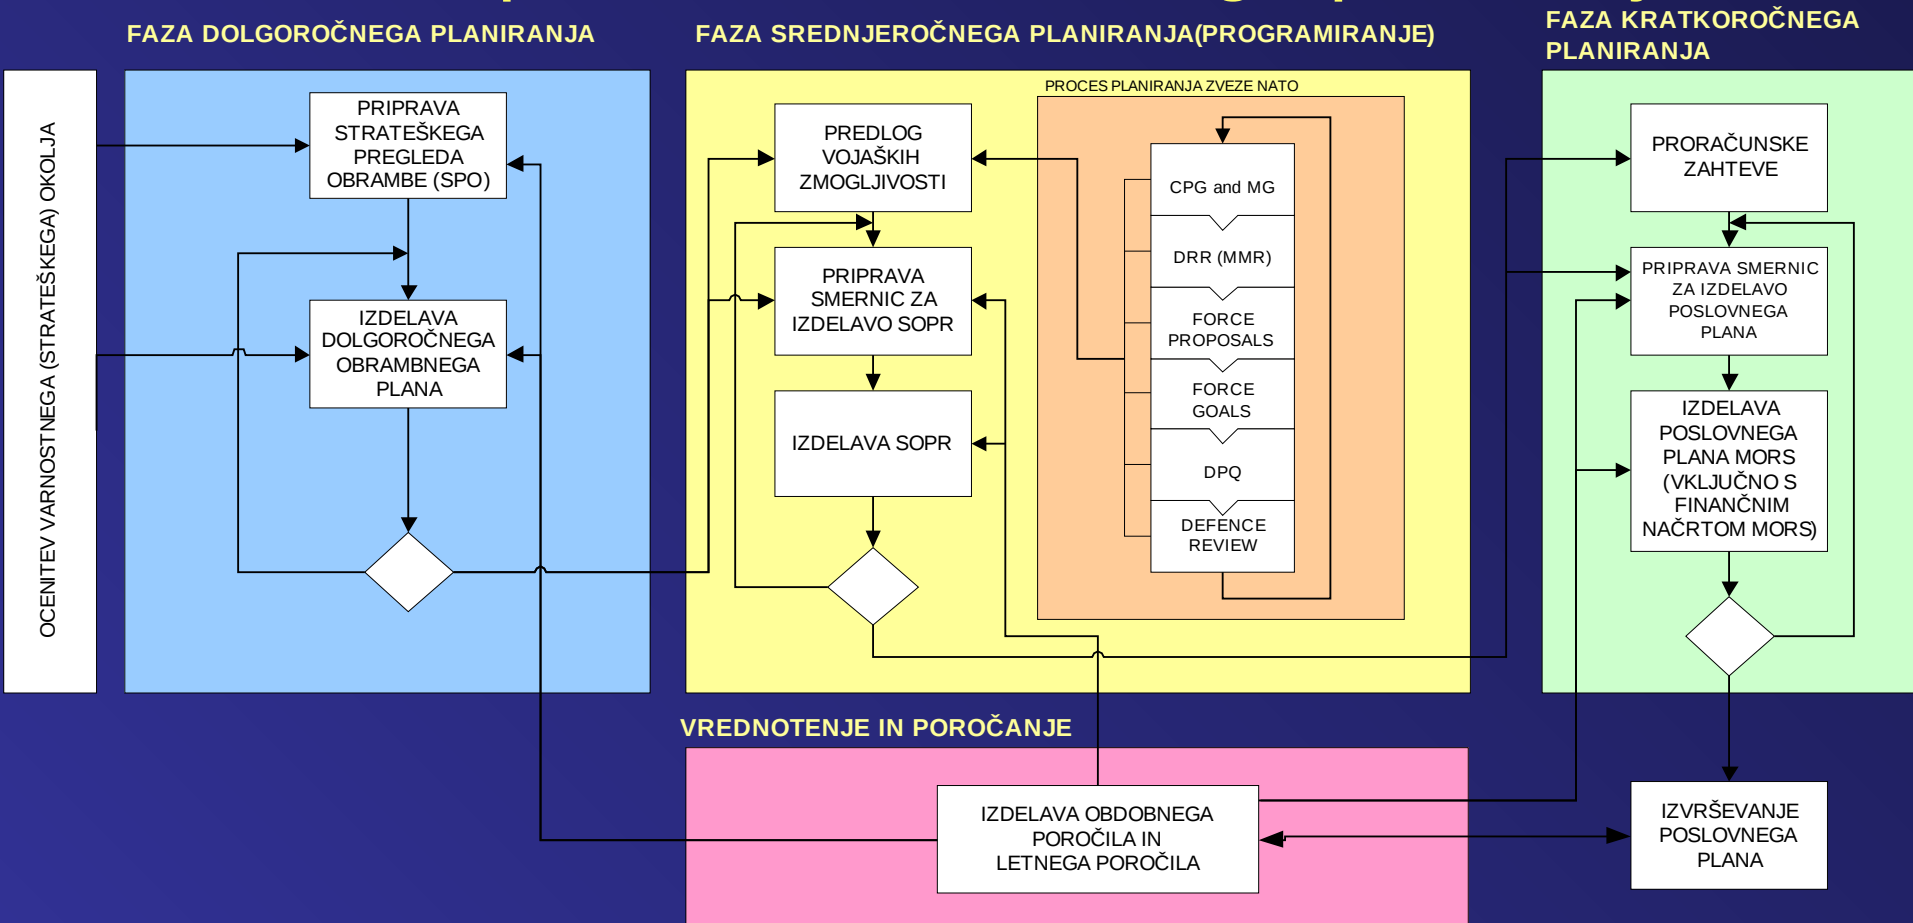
FAZA DOLGOROČNEGA PLANIRANJA

FAZA SREDNJEROČNEGA PLANIRANJA(PROGRAMIRANJE)

FAZA KRATKOROČNEGA PLANIRANJA

OCENITEV VARNOSTNEGA (STRATEŠKEGA) OKOLJA

PRIPRAVA STRATEŠKEGA PREGLEDA OBRAMBE (SPO)

IZDELAVA DOLGOROČNEGA OBRAMBNEGA PLANA

PREDLOG VOJAŠKIH ZMOGLJIVOSTI

PRIPRAVA SMERNIC ZA IZDELAVO SOPR

IZDELAVA SOPR

PROCES PLANIRANJA ZVEZE NATO

CPG and MG

DRR (MMR)

FORCE PROPOSALS

FORCE GOALS

DPQ

DEFENCE REVIEW

PRORAČUNSKE ZAHTEVE

PRIPRAVA SMERNIC ZA IZDELAVO POSLOVNEGA PLANA

IZDELAVA POSLOVNEGA PLANA MORS (VKLJUČNO S FINANČNIM NAČRTOM MORS)

VREDNOTENJE IN POROČANJE

IZDELAVA OBDOBNEGA POROČILA IN LETNEGA POROČILA

IZVRŠEVANJE POSLOVNEGA PLANA